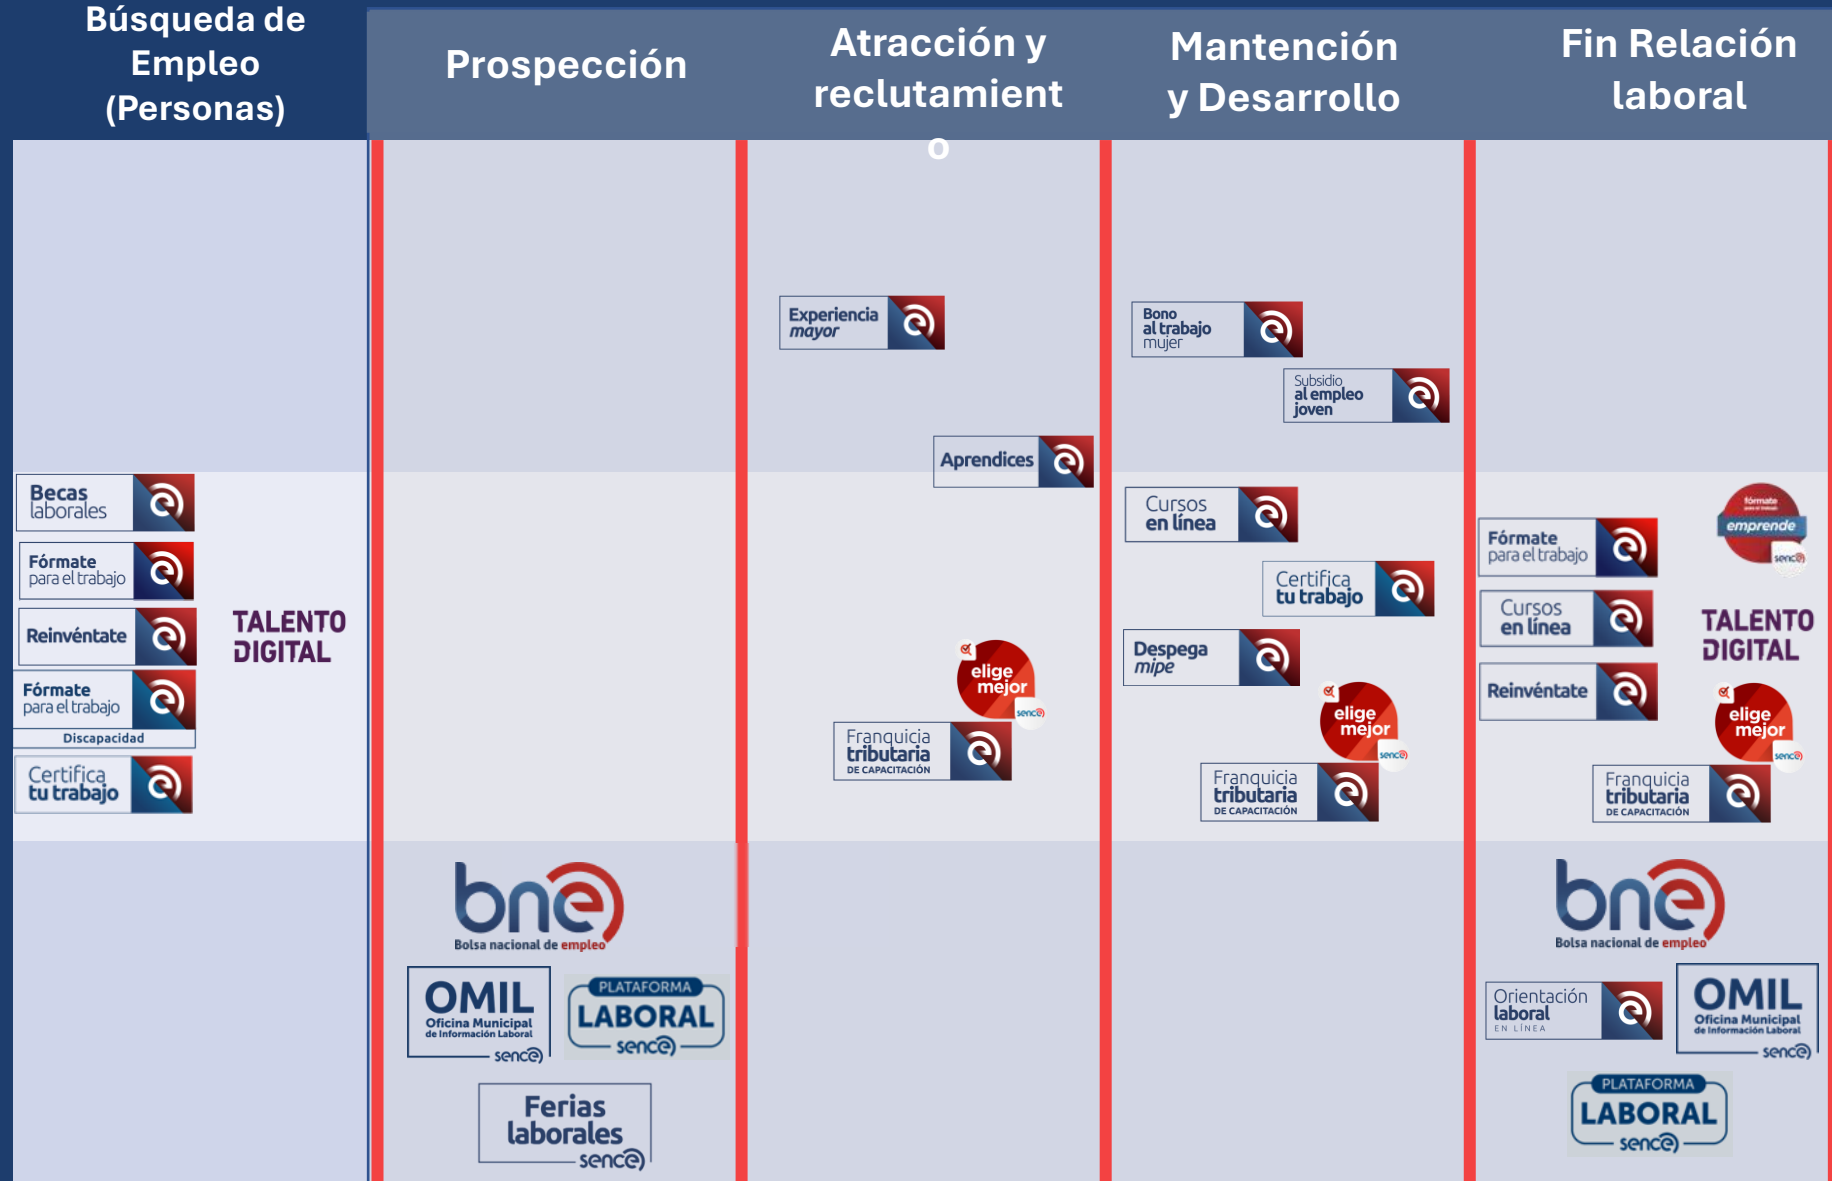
Búsqueda de Empleo (Personas)

Becas laborales

Fórmate para el trabajo

Reinvéntate

Fórmate para el trabajo
Discapacidad

Certifica tu trabajo

TALENTO DIGITAL

Prospección

bne
Bolsa nacional de empleo

OMIL
Oficina Municipal de Información Laboral
sence

PLATAFORMA
LABORAL
sence

Ferias laborales
sence

Atracción y reclutamient
o

Experiencia mayor

Aprendices

elige mejor
sence

Franquicia tributaria
DE CAPACITACIÓN

Mantención y Desarrollo

Bono al trabajo mujer

Subsidio al empleo joven

Cursos en línea

Certifica tu trabajo

Despega mipe

elige mejor
sence

Franquicia tributaria
DE CAPACITACIÓN

Fin Relación laboral

fórmate
emprende
sence

Fórmate para el trabajo

Cursos en línea

TALENTO DIGITAL

Reinvéntate

elige mejor
sence

Franquicia tributaria
DE CAPACITACIÓN

bne
Bolsa nacional de empleo

Orientación laboral
EN LÍNEA

OMIL
Oficina Municipal de Información Laboral
sence

PLATAFORMA
LABORAL
sence